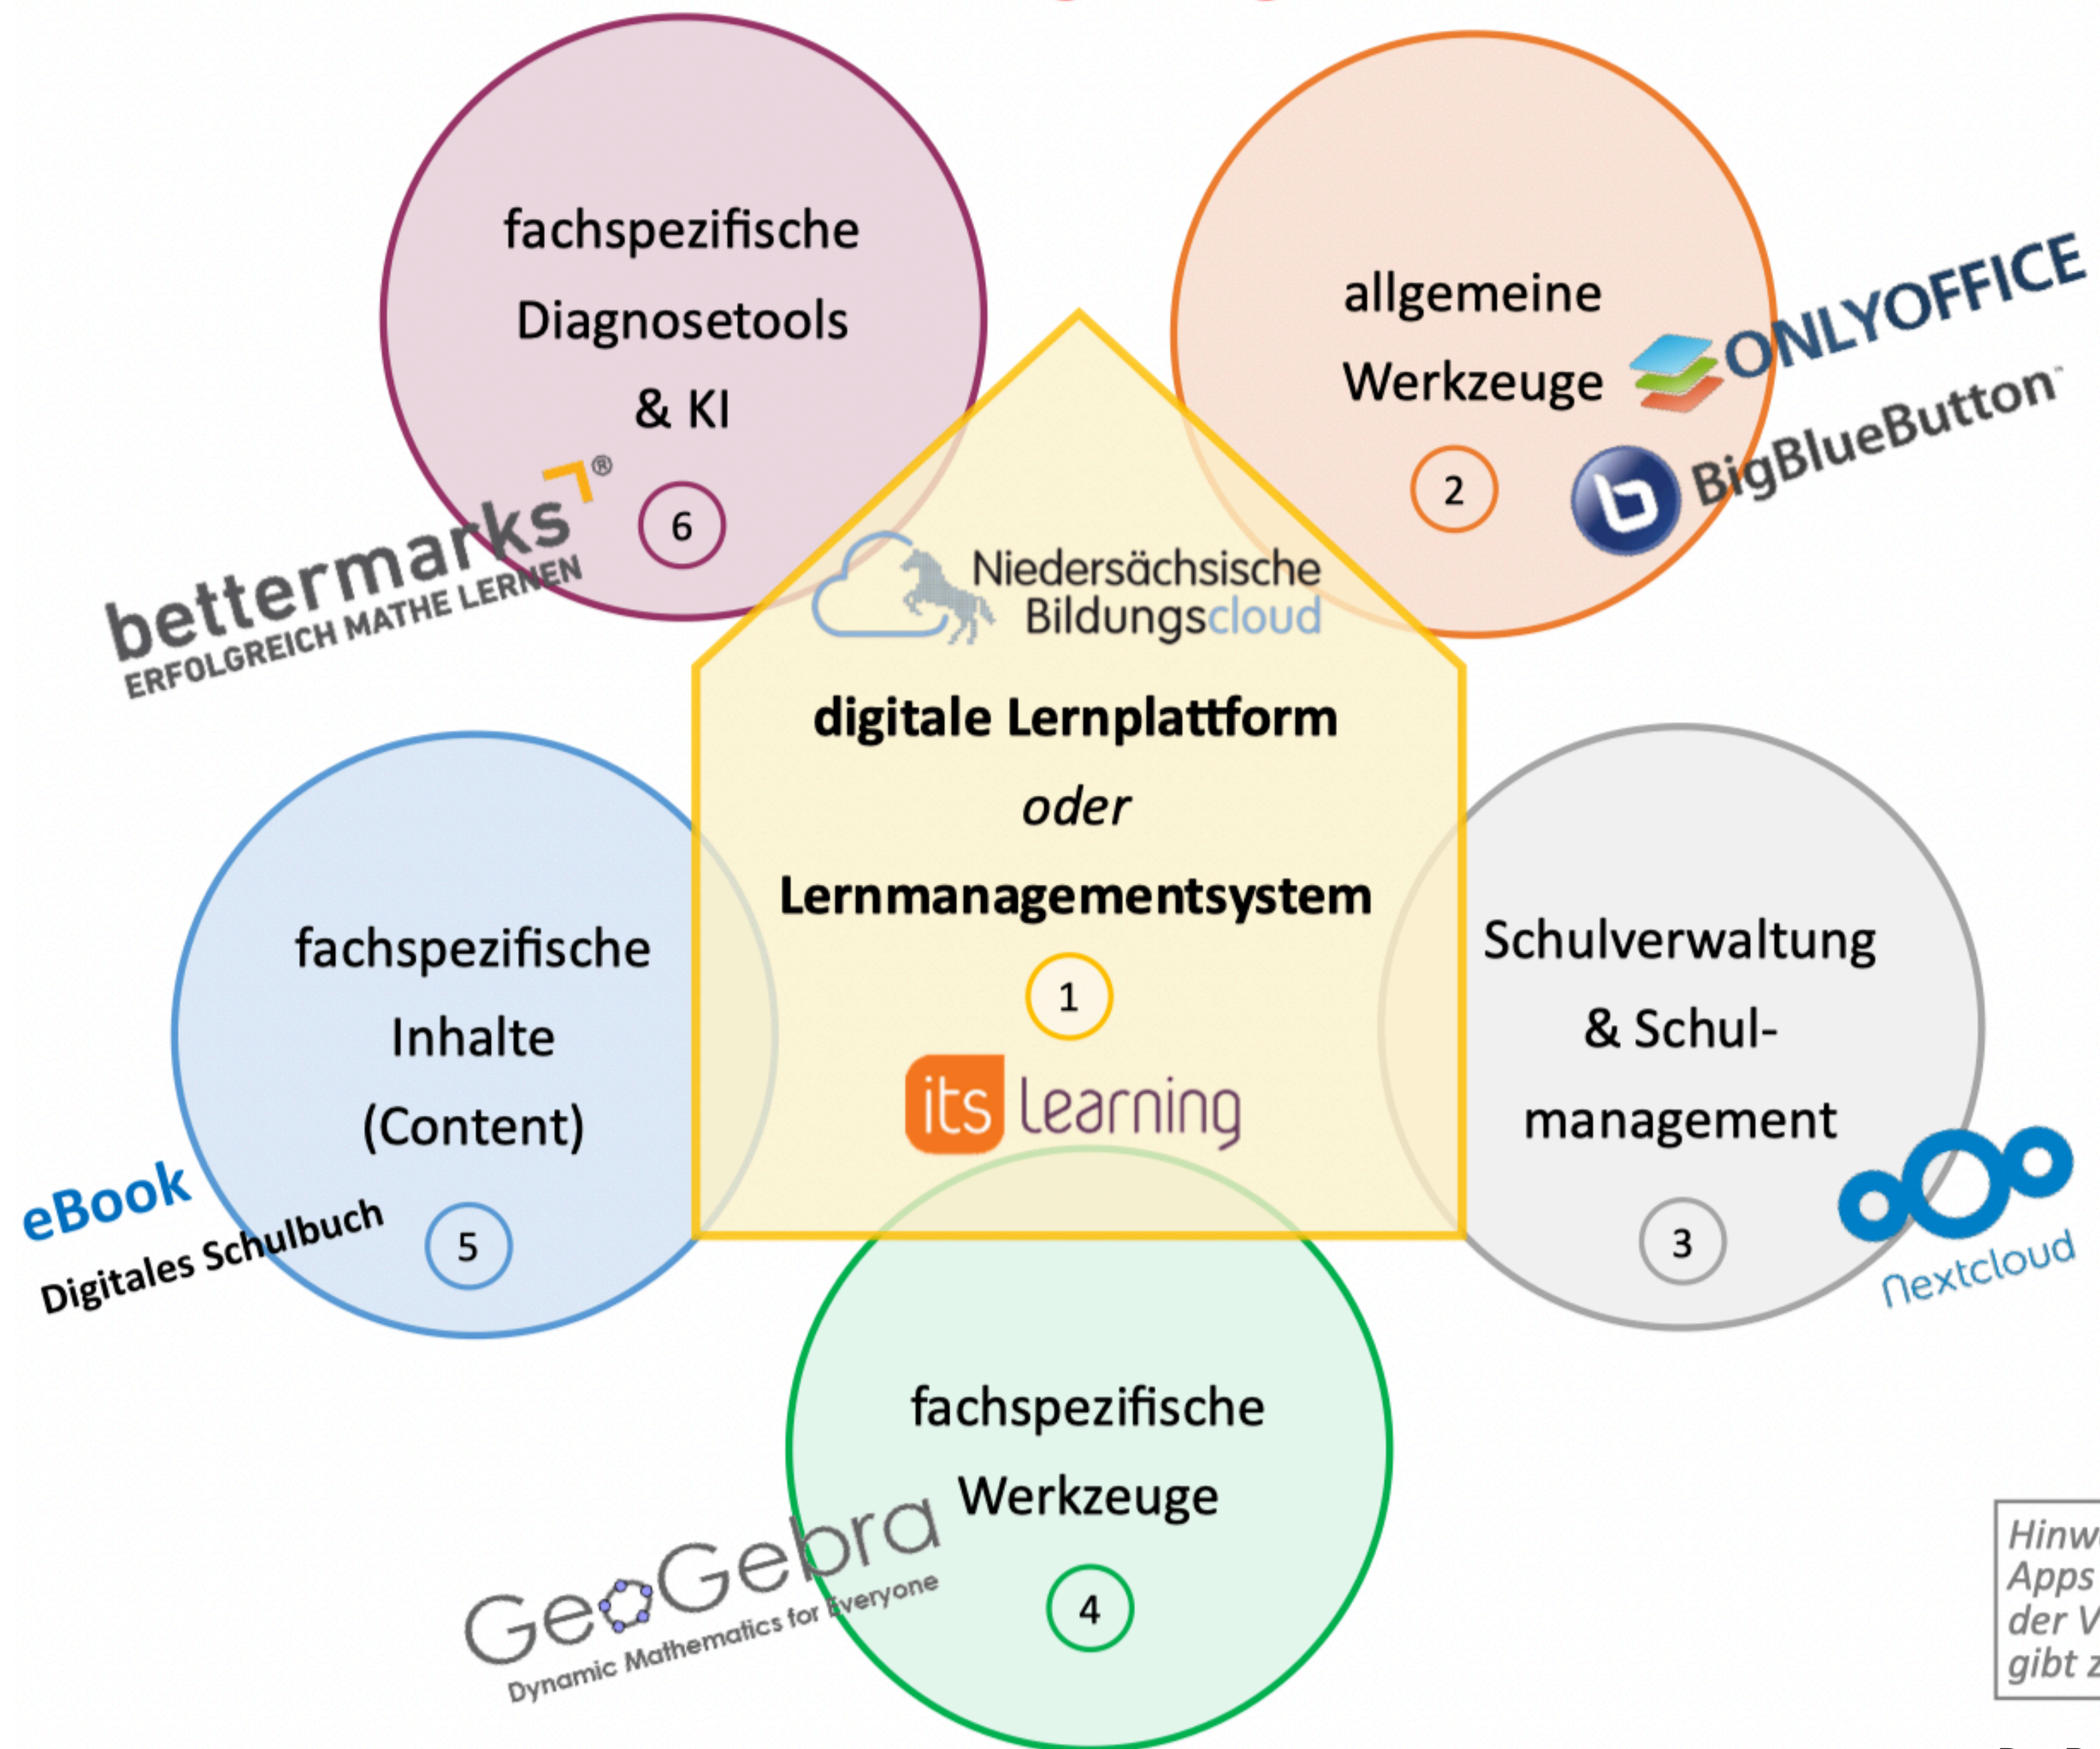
fachspezifische Diagnosetools & KI

6

bettermarks®
ERFOLGREICH MATHE LERNEN

allgemeine Werkzeuge

2

ONLYOFFICE

BigBlueButton

Niedersächsische Bildungscloud

digitale Lernplattform
oder
Lernmanagementsystem

1

itslearning

fachspezifische Inhalte (Content)

5

eBook
Digitales Schulbuch

Schulverwaltung & Schulmanagement

3

nextcloud

fachspezifische Werkzeuge

4

GeoGebra
Dynamic Mathematics for Everyone

Hinw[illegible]
Apps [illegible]
der V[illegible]
gibt z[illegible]